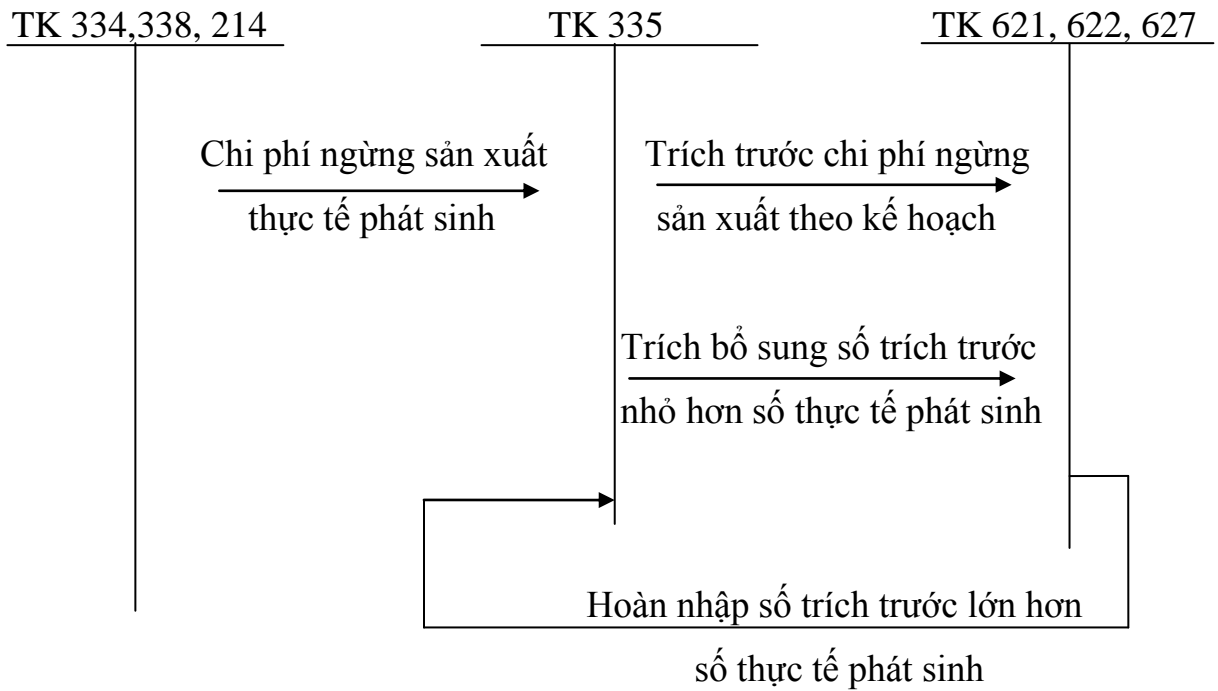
TK 334,338, 214

TK 335

TK 621, 622, 627

Chi phí ngừng sản xuất thực tế phát sinh

Trích trước chi phí ngừng sản xuất theo kế hoạch

Trích bổ sung số trích trước nhỏ hơn số thực tế phát sinh

Hoàn nhập số trích trước lớn hơn số thực tế phát sinh